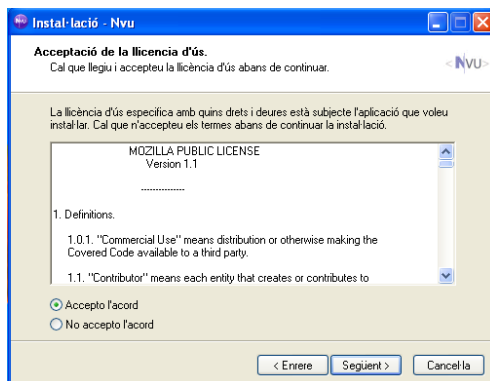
Instal·lació - Nvu

Acceptació de la llicencia d'ús.
Cal que llegiu i accepteu la llicència d'ús abans de continuar.

NVU

La llicència d'ús especifica amb quins drets i deures està subjecte l'aplicació que voleu instal·lar. Cal que n'accepteu els termes abans de continuar la instal·lació.

MOZILLA PUBLIC LICENSE
Version 1.1

---------------

1. Definitions.

1.0.1. "Commercial Use" means distribution or otherwise making the Covered Code available to a third party.

1.1. "Contributor" means each entity that creates or contributes to

Accepto l'acord
No accepto l'acord

< Enrere | Següent > | Cancel·la